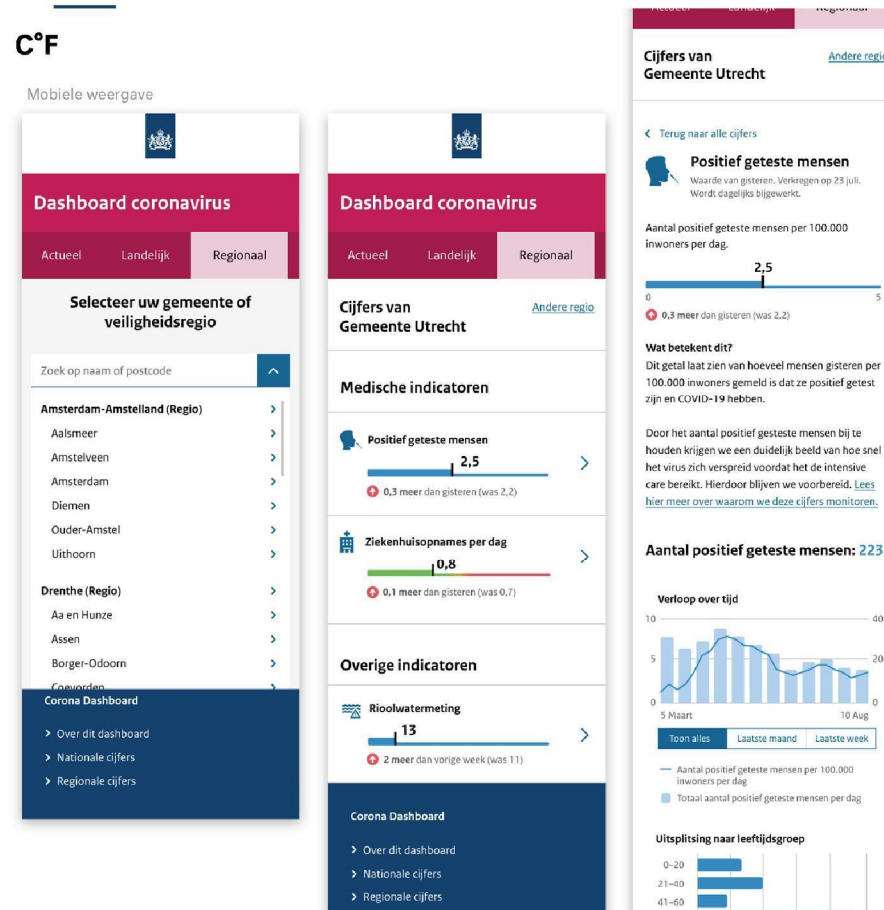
C°F

Mobiele weergave

Dashboard coronavirus

Actueel Landelijk Regionaal

Selecteer uw gemeente of veiligheidsregio

Zoek op naam of postcode

Amsterdam-Amstelland (Regio)
Aalsmeer
Amstelveen
Amsterdam
Diemen
Ouder-Amstel
Uithoorn

Drenthe (Regio)
Aa en Hunze
Assen
Borger-Odoorn
Coevorden

Corona Dashboard
Over dit dashboard
Nationale cijfers
Regionale cijfers

Dashboard coronavirus

Actueel Landelijk Regionaal

Cijfers van Gemeente Utrecht

Andere regio

Medische indicatoren

Positief geteste mensen
2,5
0,3 meer dan gisteren (was 2,2)

Ziekenhuisopnames per dag
0,8
0,1 meer dan gisteren (was 0,7)

Overige indicatoren

Rioolwatermeting
13
2 meer dan vorige week (was 11)

Corona Dashboard
Over dit dashboard
Nationale cijfers
Regionale cijfers

Actueel Landelijk Regionaal

Cijfers van Gemeente Utrecht

Andere regi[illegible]

Terug naar alle cijfers

Positief geteste mensen
Waarde van gisteren. Verkregen op 23 juli. Wordt dagelijks bijgewerkt.

Aantal positief geteste mensen per 100.000 inwoners per dag.

2,5
0 5
0,3 meer dan gisteren (was 2,2)

Wat betekent dit?
Dit getal laat zien van hoeveel mensen gisteren per 100.000 inwoners gemeld is dat ze positief getest zijn en COVID-19 hebben.

Door het aantal positief geteste mensen bij te houden krijgen we een duidelijk beeld van hoe snel het virus zich verspreid voordat het de intensive care bereikt. Hierdoor blijven we voorbereid. Lees hier meer over waarom we deze cijfers monitoren.

Aantal positief geteste mensen: 223

Verloop over tijd
10 5 0
40 20 0
5 Maart 10 Aug

Toon alles Laatste maand Laatste week

Aantal positief geteste mensen per 100.000 inwoners per dag
Totaal aantal positief geteste mensen per dag

Uitsplitsing naar leeftijdsgroep
0–20
21–40
41–60